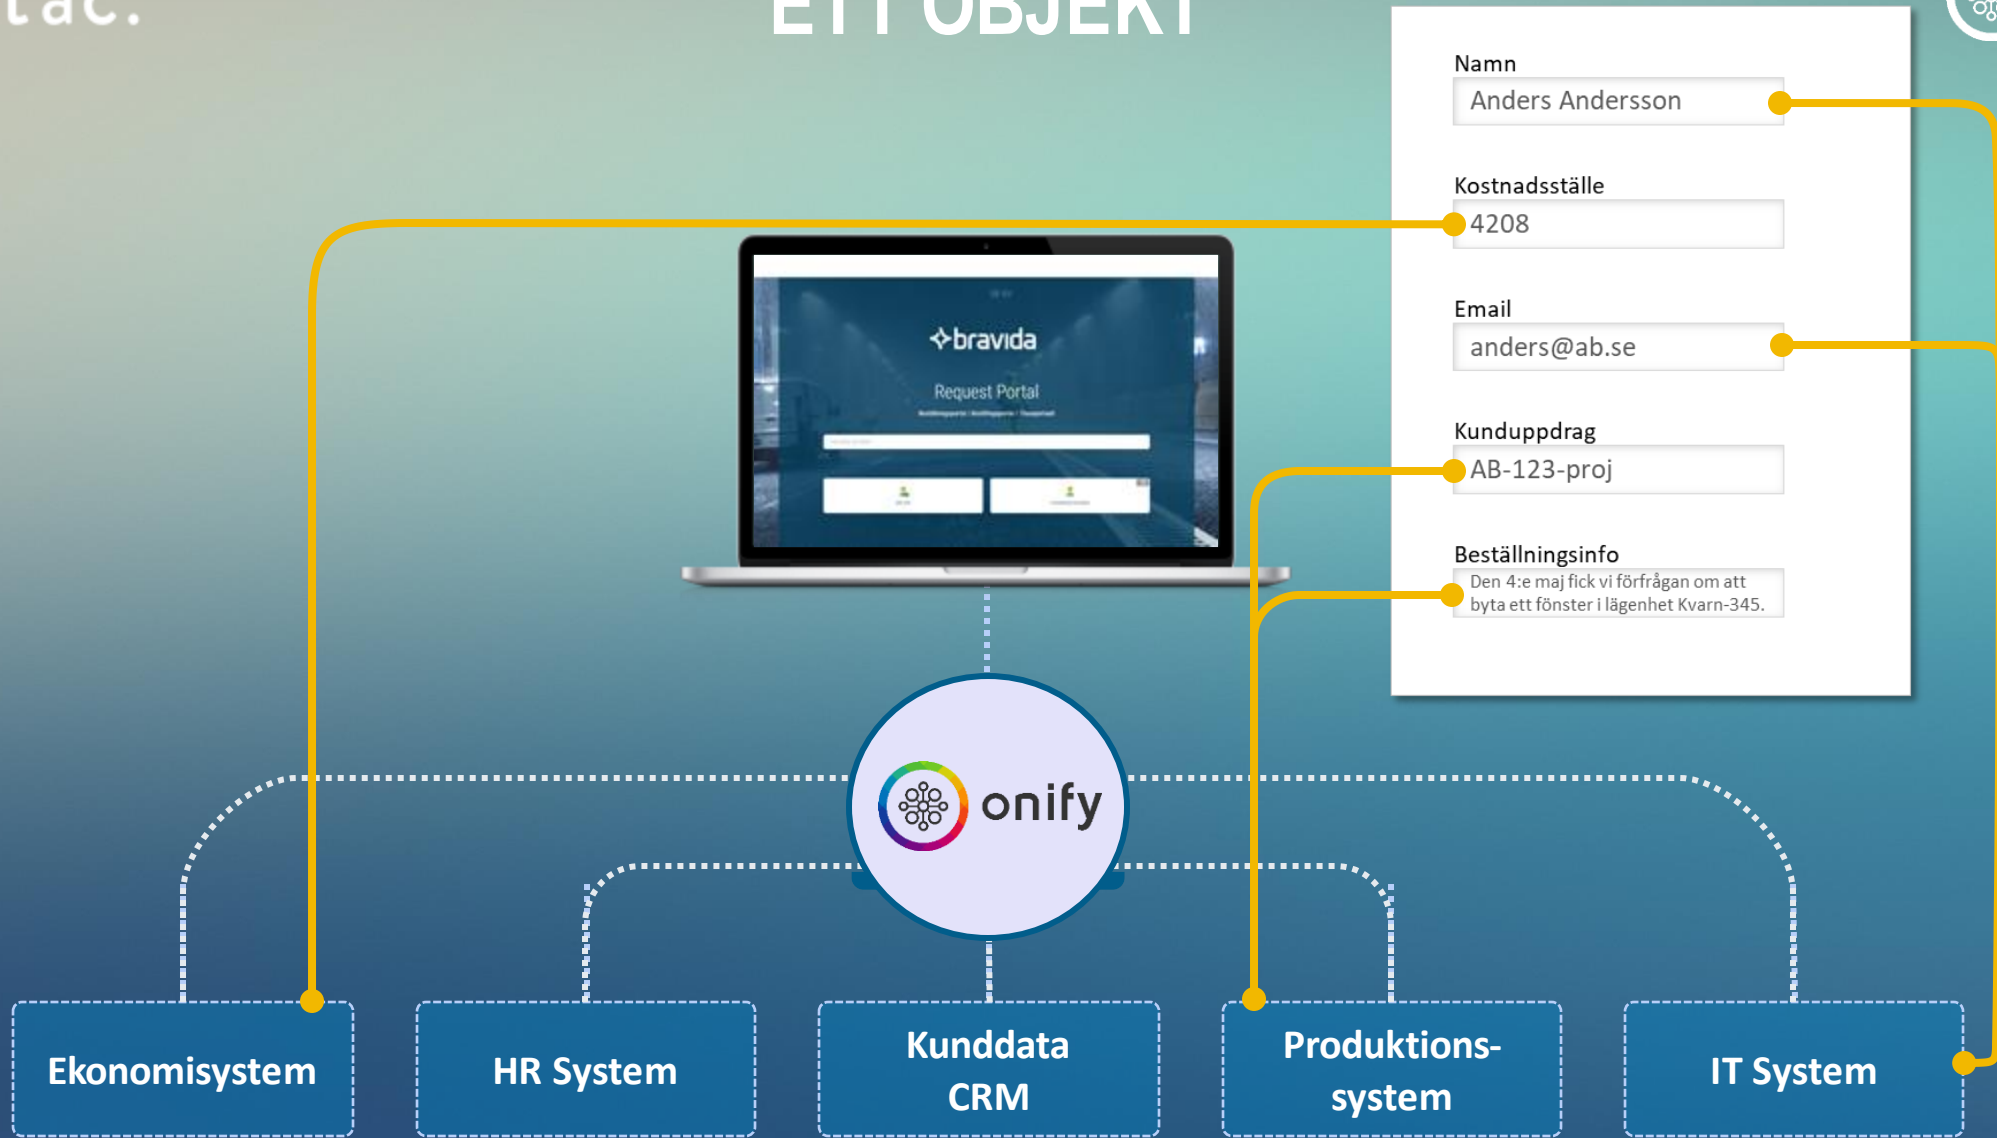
tac.

ETT OBJEKT

Namn
Anders Andersson

Kostnadsställe
4208

Email
anders@ab.se

Kunduppdrag
AB-123-proj

Beställningsinfo
Den 4:e maj fick vi förfrågan om att byta ett fönster i lägenhet Kvarn-345.

bravida
Request Portal

onify

Ekonomisystem

HR System

Kunddata CRM

Produktionssystem

IT System